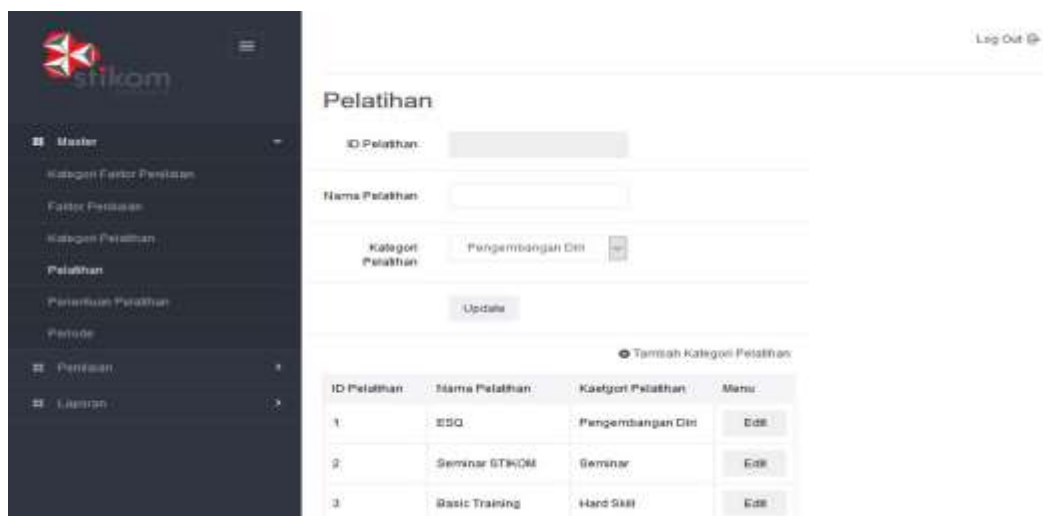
stikom

Log Out

Master

Kategori Faktor Penilaian

Faktor Penilaian

Kategori Pelatihan

Pelatihan

Penentuan Pelatihan

Periode

Penilaian

Laporan

Pelatihan

ID Pelatihan

Nama Pelatihan

Kategori Pelatihan Pengembangan Diri

Update

Tambah Kategori Pelatihan

| ID Pelatihan | Nama Pelatihan | Kaetgori Pelatihan | Menu |
|---|---|---|---|
| 1 | ESQ | Pengembangan Diri | Edit |
| 2 | Seminar STIKOM | Seminar | Edit |
| 3 | Basic Training | Hard Skill | Edit |